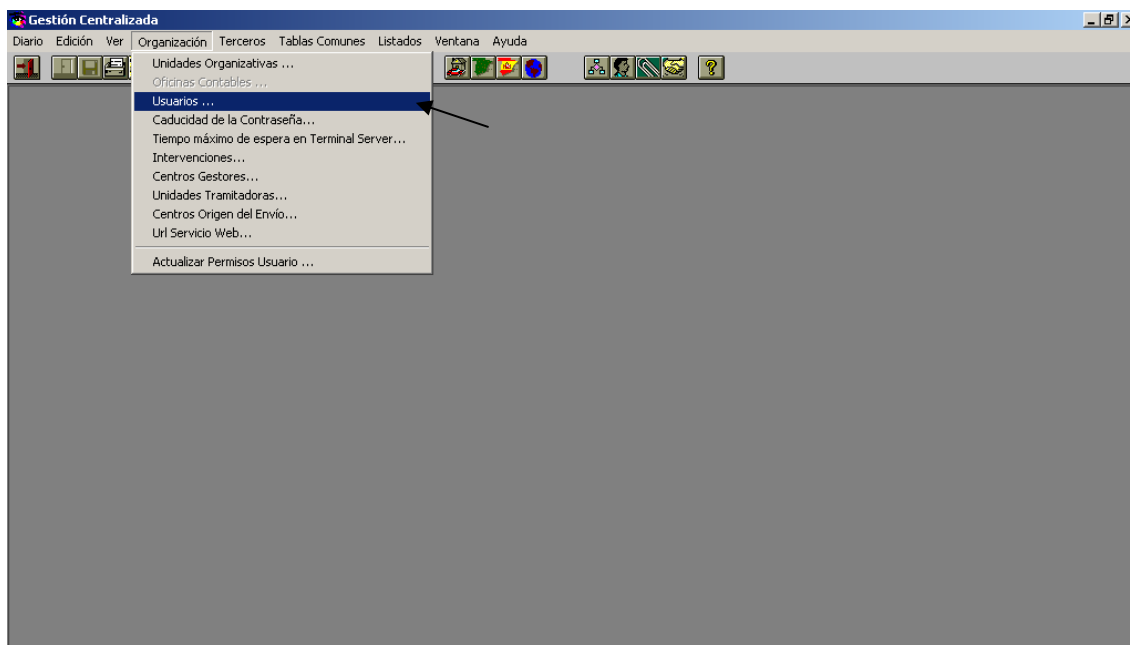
Gestión Centralizada

Diario Edición Ver Organización Terceros Tablas Comunes Listados Ventana Ayuda

Unidades Organizativas ...
Oficinas Contables ...
Usuarios ...
Caducidad de la Contraseña...
Tiempo máximo de espera en Terminal Server...
Intervenciones...
Centros Gestores...
Unidades Tramitadoras...
Centros Origen del Envío...
Url Servicio Web...
Actualizar Permisos Usuario ...